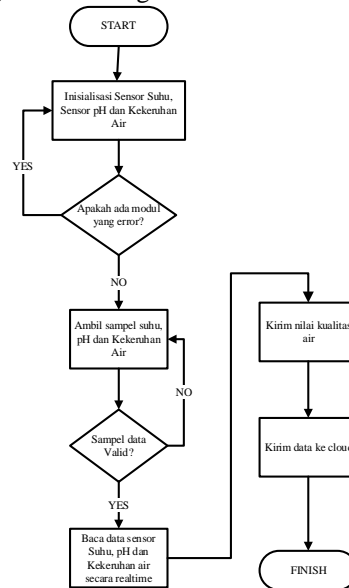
START

Inisialisasi Sensor Suhu, Sensor pH dan Kekeruhan Air

YES

Apakah ada modul yang error?

NO

Ambil sampel suhu, pH dan Kekeruhan Air

NO

Sampel data Valid?

YES

Baca data sensor Suhu, pH dan Kekeruhan air secara realtime

Kirim nilai kualitas air

Kirim data ke cloud

FINISH